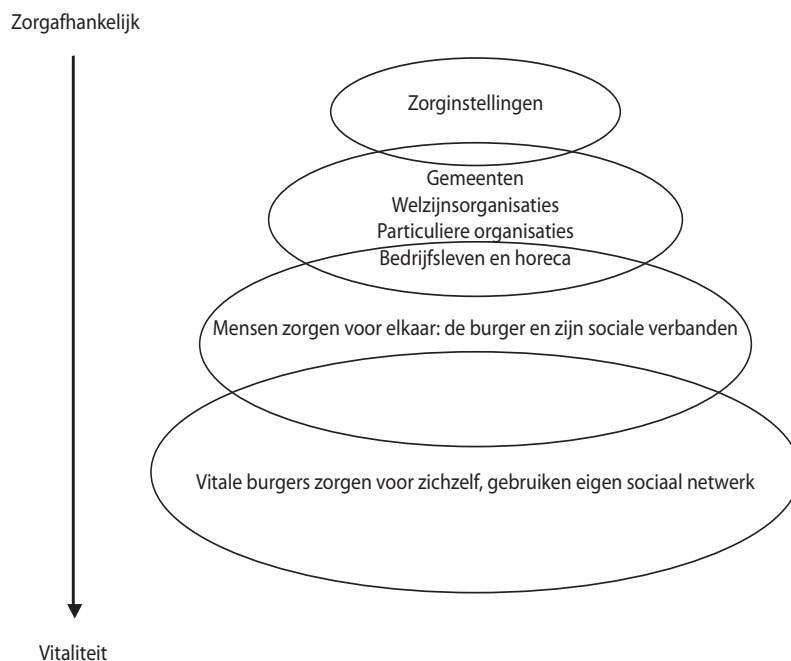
Zorgafhankelijk

Zorginstellingen

Gemeenten
Welzijnsorganisaties
Particuliere organisaties
Bedrijfsleven en horeca

Mensen zorgen voor elkaar: de burger en zijn sociale verbanden

Vitale burgers zorgen voor zichzelf, gebruiken eigen sociaal netwerk

Vitaliteit